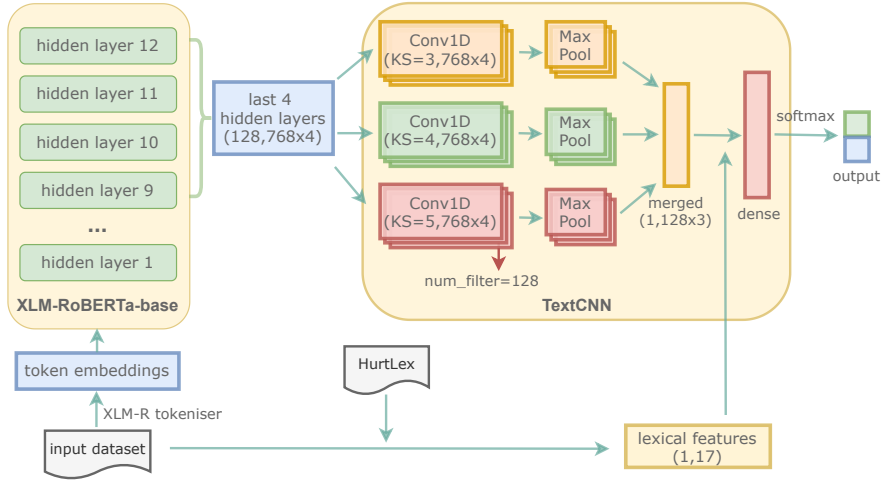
hidden layer 12
hidden layer 11
hidden layer 10
hidden layer 9
...
hidden layer 1
XLM-RoBERTa-base

last 4 hidden layers (128,768x4)

Conv1D (KS=3,768x4)
Max Pool
Conv1D (KS=4,768x4)
Max Pool
Conv1D (KS=5,768x4)
Max Pool
num_filter=128
merged (1,128x3)
dense
softmax
output
TextCNN

token embeddings
XLM-R tokeniser
input dataset
HurtLex
lexical features (1,17)